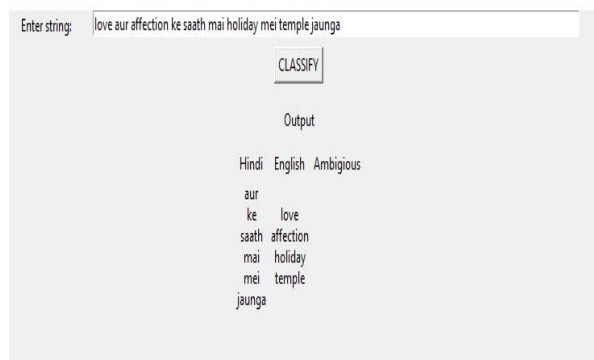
Enter string: love aur affection ke saath mai holiday mei temple jaunga

CLASSIFY

Output

| Hindi | English | Ambigious |
|---|---|---|
| aur | | |
| ke | love | |
| saath | affection | |
| mai | holiday | |
| mei | temple | |
| jaunga | | |